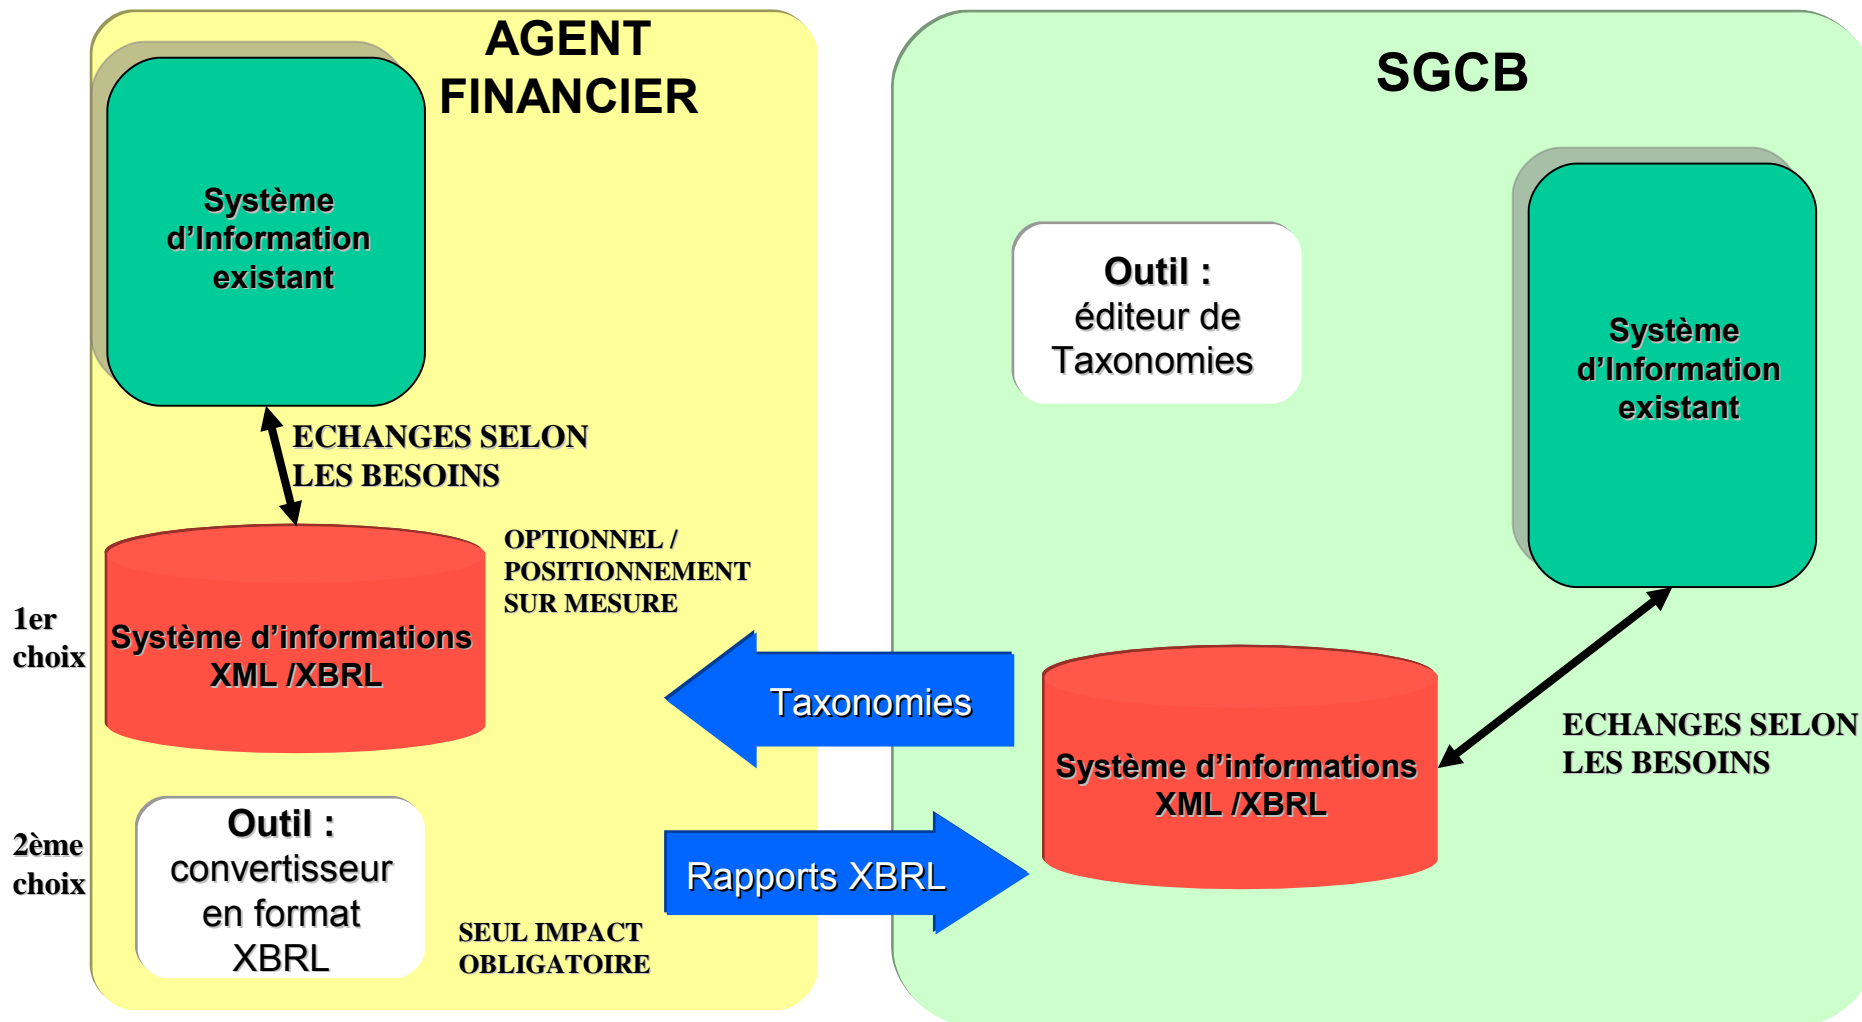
AGENT FINANCIER

Système d'Information existant

ECHANGES SELON LES BESOINS

OPTIONNEL / POSITIONNEMENT SUR MESURE

1er choix

Système d'informations XML /XBRL

2ème choix

Outil : convertisseur en format XBRL

SEUL IMPACT OBLIGATOIRE

Taxonomies

Rapports XBRL

SGCB

Outil : éditeur de Taxonomies

Système d'Information existant

Système d'informations XML /XBRL

ECHANGES SELON LES BESOINS